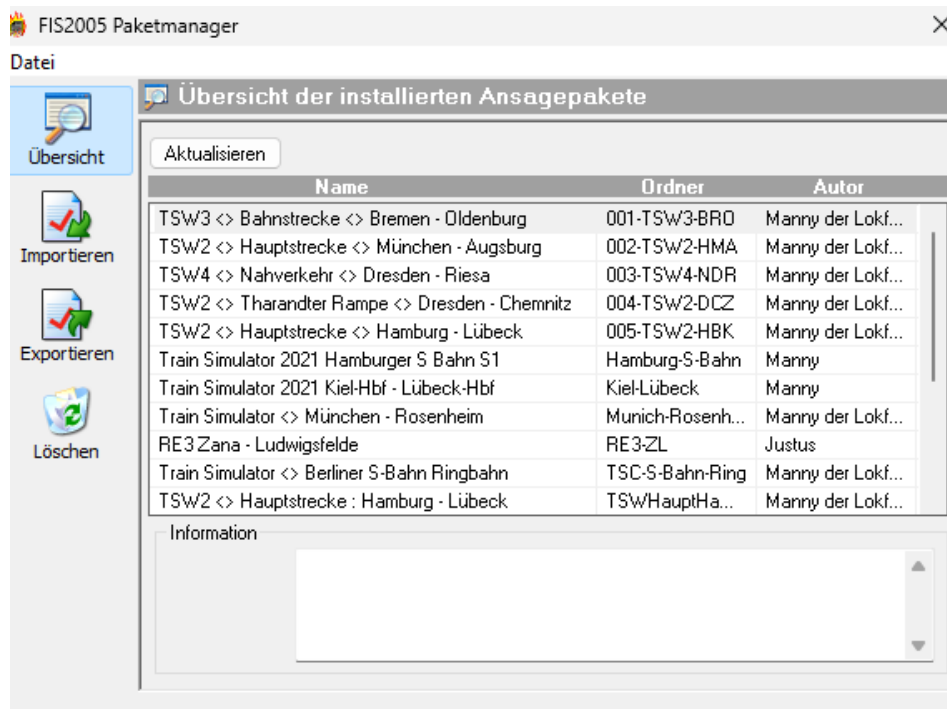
FIS2005 Paketmanager

Datei

Übersicht

Importieren

Exportieren

Löschen

Übersicht der installierten Ansagepakete

Aktualisieren

| Name | Ordner | Autor |
|---|---|---|
| TSW3 <> Bahnstrecke <> Bremen - Oldenburg | 001-TSW3-BRO | Manny der Lokf... |
| TSW2 <> Hauptstrecke <> München - Augsburg | 002-TSW2-HMA | Manny der Lokf... |
| TSW4 <> Nahverkehr <> Dresden - Riesa | 003-TSW4-NDR | Manny der Lokf... |
| TSW2 <> Tharandter Rampe <> Dresden - Chemnitz | 004-TSW2-DCZ | Manny der Lokf... |
| TSW2 <> Hauptstrecke <> Hamburg - Lübeck | 005-TSW2-HBK | Manny der Lokf... |
| Train Simulator 2021 Hamburger S Bahn S1 | Hamburg-S-Bahn | Manny |
| Train Simulator 2021 Kiel-Hbf - Lübeck-Hbf | Kiel-Lübeck | Manny |
| Train Simulator <> München - Rosenheim | Munich-Rosenh... | Manny der Lokf... |
| RE3 Zana - Ludwigsfelde | RE3-ZL | Justus |
| Train Simulator <> Berliner S-Bahn Ringbahn | TSC-S-Bahn-Ring | Manny der Lokf... |
| TSW2 <> Hauptstrecke : Hamburg - Lübeck | TSWHauptHa... | Manny der Lokf... |

Information